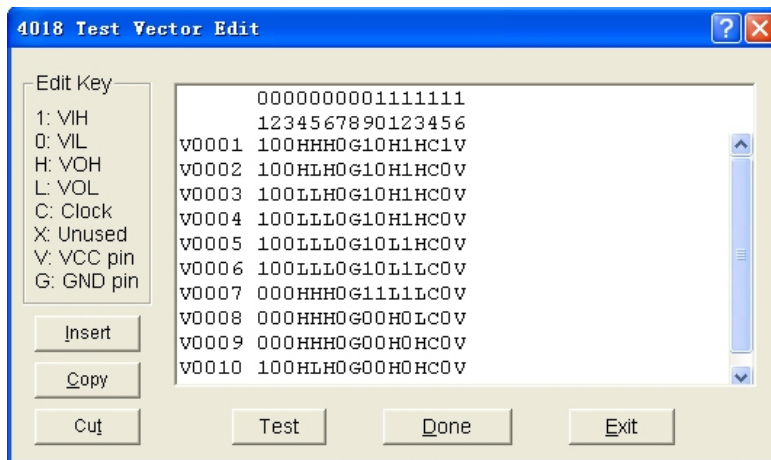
4018 Test Vector Edit

Edit Key
1: VIH
0: VIL
H: VOH
L: VOL
C: Clock
X: Unused
V: VCC pin
G: GND pin

0000000001111111
1234567890123456
V0001 100HHH0G10H1HC1V
V0002 100HLH0G10H1HC0V
V0003 100LLH0G10H1HC0V
V0004 100LLL0G10H1HC0V
V0005 100LLL0G10L1HC0V
V0006 100LLL0G10L1LC0V
V0007 000HHH0G11L1LC0V
V0008 000HHH0G00H0LC0V
V0009 000HHH0G00H0HC0V
V0010 100HLH0G00H0HC0V

Insert
Copy
Cut
Test
Done
Exit